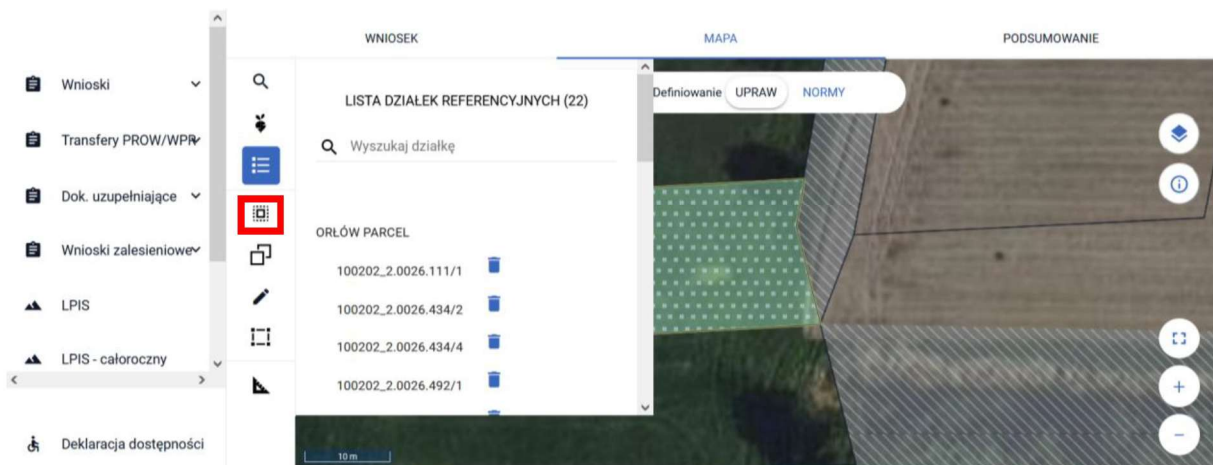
Wnioski

Transfery PROW/WPR

Dok. uzupełniające

Wnioski zalesieniowe

LPIS

LPIS - całoroczny

Deklaracja dostępności

WNIOSEK

MAPA

PODSUMOWANIE

LISTA DZIAŁEK REFERENCYJNYCH (22)

Wyszukaj działkę

Definiowanie UPRAW NORMY

ORŁÓW PARCEL

100202_2.0026.111/1

100202_2.0026.434/2

100202_2.0026.434/4

100202_2.0026.492/1

10 m